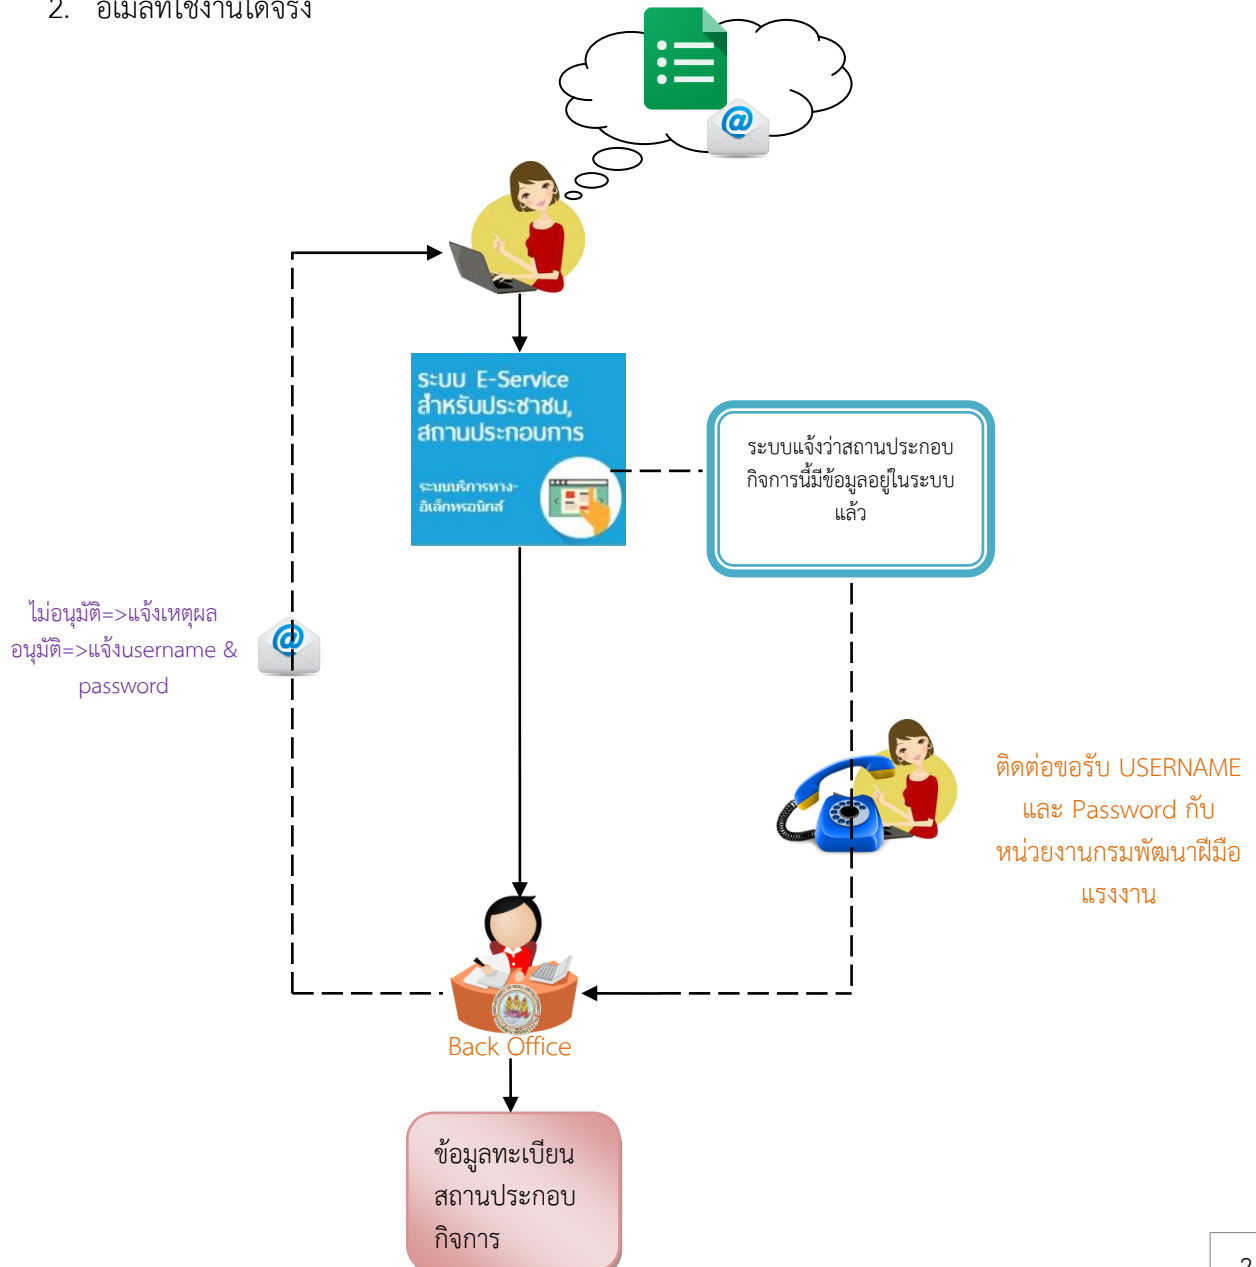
2. อีเมลที่ใช้งานได้จริง

ระบบ E-Service สำหรับประชาชน, สถานประกอบการ

ระบบบริการทาง-อิเล็กทรอนิกส์

ระบบแจ้งว่าสถานประกอบกิจการนี้มีข้อมูลอยู่ในระบบแล้ว

ไม่อนุมัติ=>แจ้งเหตุผล
อนุมัติ=>แจ้งusername & password

ติดต่อขอรับ USERNAME และ Password กับหน่วยงานกรมพัฒนาฝีมือแรงงาน

Back Office

ข้อมูลทะเบียนสถานประกอบกิจการ